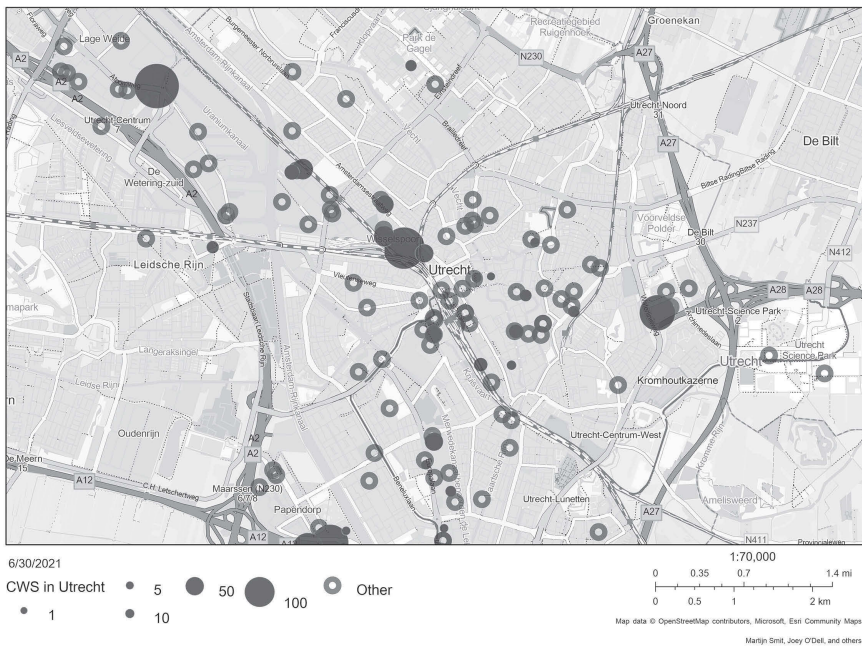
Lage Weide
A2
A2
A2
Utrecht Centrum
Park de Gagel
N230
Recreatiegebied Ruigenhoek
Groenekan
A27
Utrecht-Noord
31
De Bilt
A27
De Wetering-zuid
A2
Voorveldse Polder
De Bilt
30
N237
N412
Leidsche Rijn
Utrecht
A28
A28
Utrecht Science Park
Utrecht
Utrecht Science Park
Kromhoutkazerne
Oudenrijn
Utrecht-Centrum-West
De Meern
15
A12
A2
Maarssen (N230)
Papendorp
A12
Utrecht-Lunetten
A27
N411
6/30/2021
CWS in Utrecht
1
5
10
50
100
Other
1:70,000
0
0.35
0.7
1.4 mi
0
0.5
1
2 km
Map data © OpenStreetMap contributors, Microsoft, Esri Community Maps
Martijn Smit, Joey O'Dell, and others